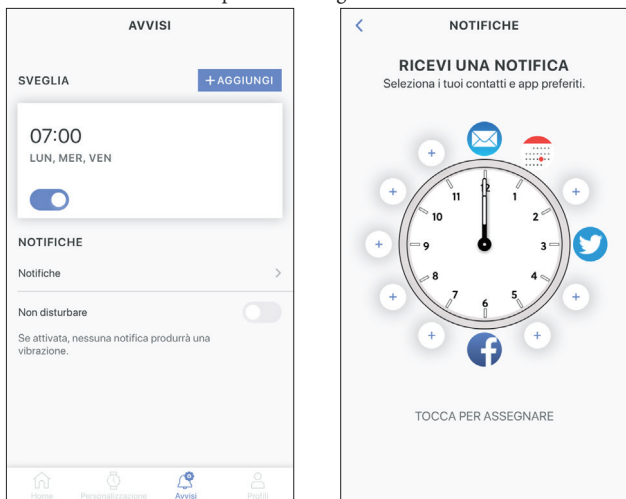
AVVISI

SVEGLIA

+AGGIUNGI

07:00

LUN, MER, VEN

NOTIFICHE

Notifiche

Non disturbare

Se attivata, nessuna notifica produrrà una vibrazione.

Home Personalizzazione Avvisi Profili

NOTIFICHE

RICEVI UNA NOTIFICA

Seleziona i tuoi contatti e app preferiti.

12 1 2 3 4 5 6 7 8 9 10 11

TOCCA PER ASSEGNARE